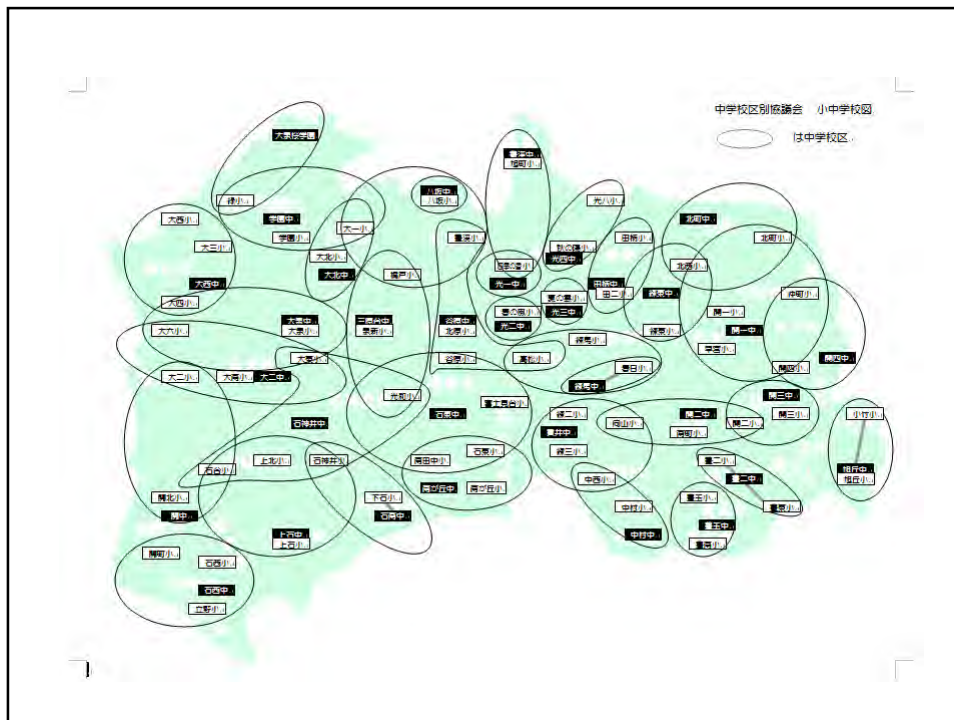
中学校区別協議会　小中学校図

は中学校区

大泉学園
緑小
学園中
学園小
大一小
大北小
大北中
八坂中
八坂小
豊渓小
豊渓中
境町小
光八小
北町中
北町小
大西小
大三小
大西中
大西小
大六小
大泉中
大泉小
三原台中
東新小
谷原中
北原小
南戸小
光一中
豊の森小
光二中
光和小
田柄中
田二小
練馬中
練馬小
北原小
関一小
関一中
学田小
仲町小
関西中
大二小
大南小
大二中
大東小
光和小
石泉中
富士見台小
春日小
練馬中
石神井中
緑二小
豊井中
緑三小
向山小
開二中
関町小
開二小
関三中
関三小
小竹小
石台小
上北小
石神井小
南田中小
石泉小
中西小
豊二小
豊二中
旭丘中
旭丘小
関北小
関中
下石小
石南中
南が丘中
南が丘小
中村小
中村中
豊玉小
豊玉中
豊南小
豊渓小
下石中
上石小
関町小
石西小
石西中
立野小